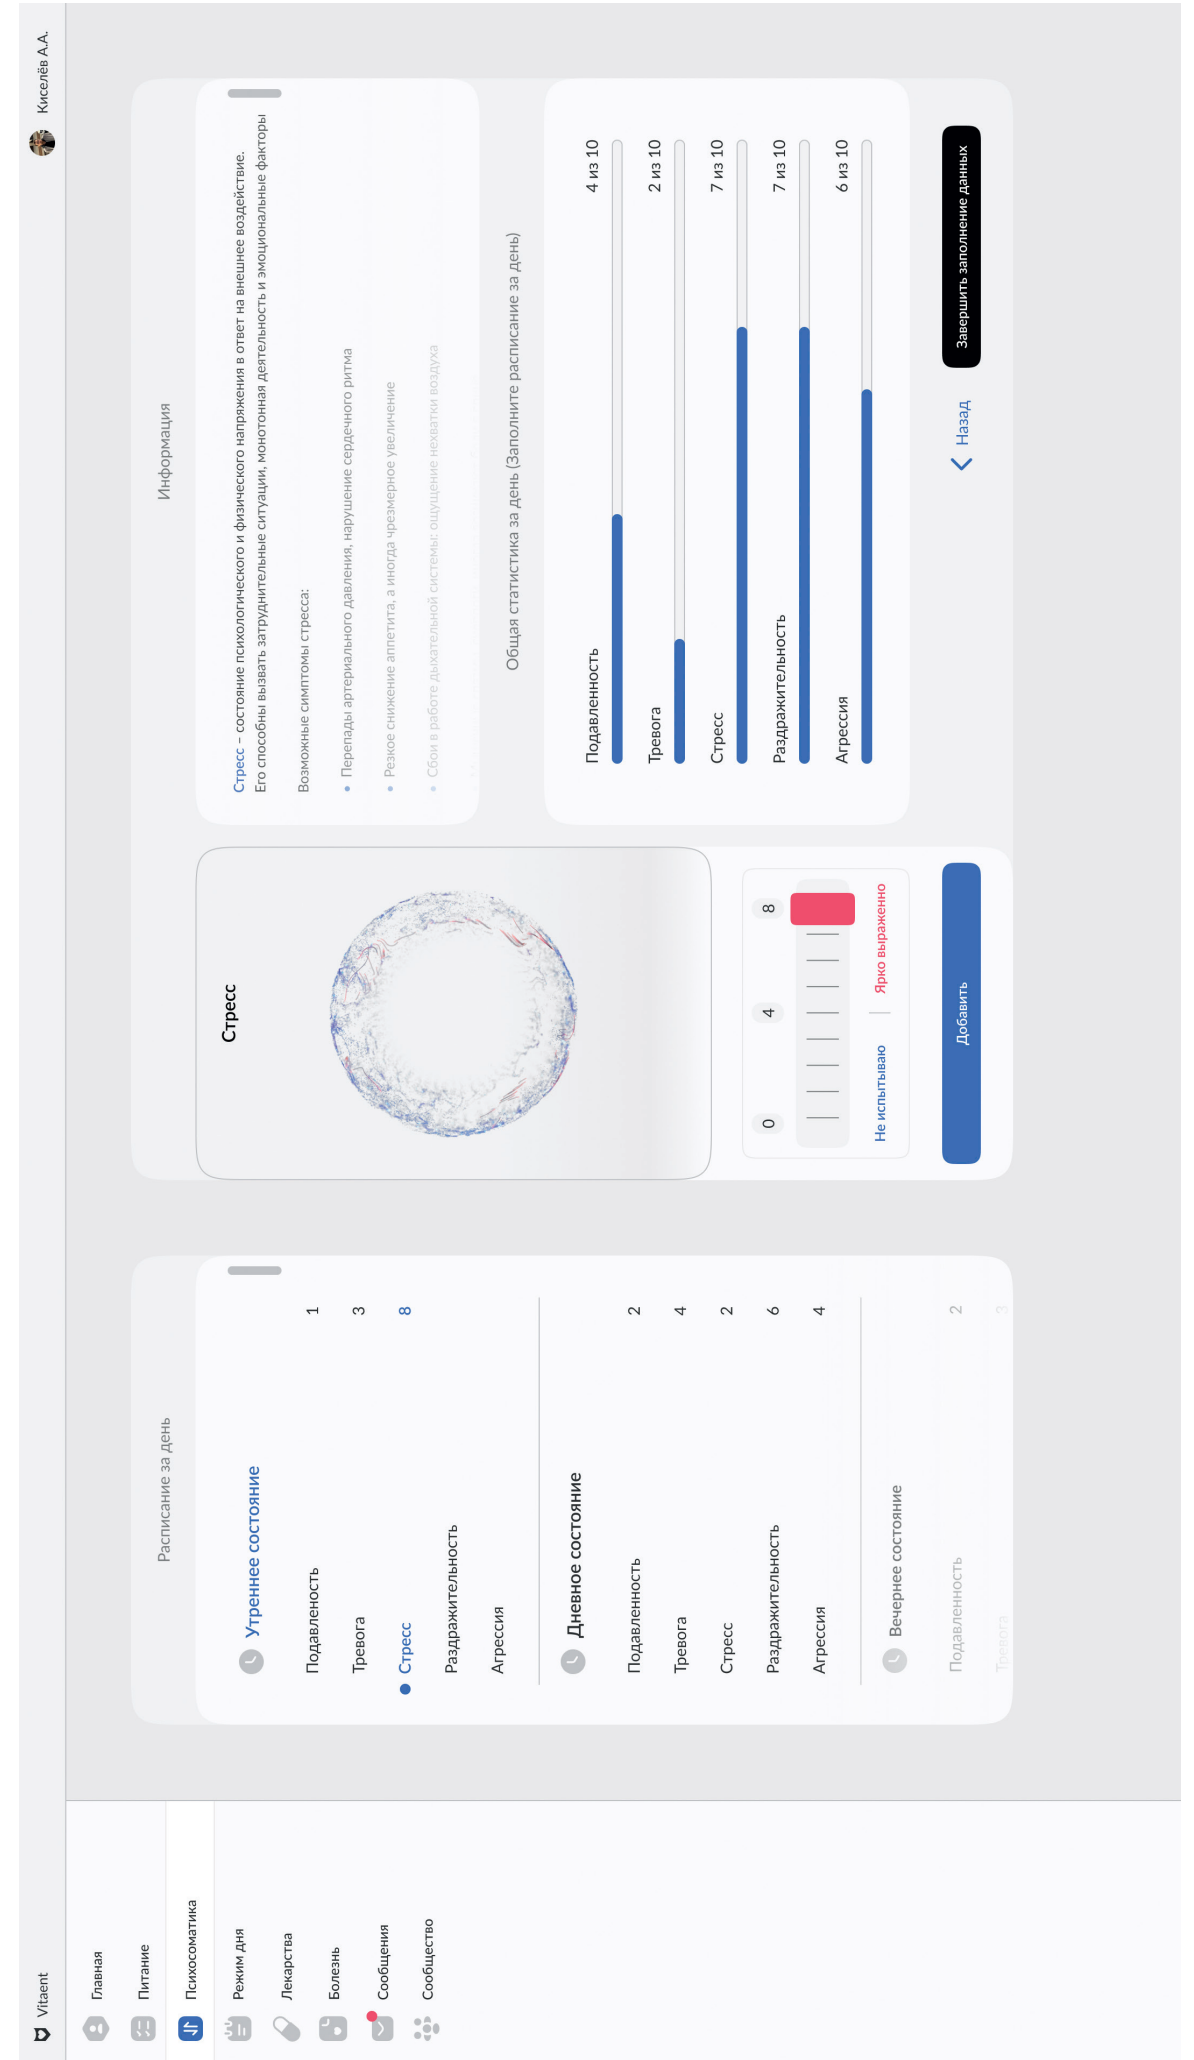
Vitaent

Киселёв А.А.

Главная
Питание
Психосоматика
Режим дня
Лекарства
Болезнь
Сообщения
Сообщество

Расписание за день

Утреннее состояние
Подавленость 1
Тревога 3
Стресс 8
Раздражительность
Агрессия

Дневное состояние
Подавленость 2
Тревога 4
Стресс 2
Раздражительность 6
Агрессия 4

Вечернее состояние
Подавленость 2
Тревога 3

Стресс

0 4 8
Не испытываю | Ярко выраженно

Добавить

Информация

Стресс – состояние психологического и физического напряжения в ответ на внешнее воздействие. Его способны вызвать затруднительные ситуации, монотонная деятельность и эмоциональные факторы

Возможные симптомы стресса:
Перепады артериального давления, нарушение сердечного ритма
Резкое снижение аппетита, а иногда чрезмерное увеличение
Сбои в работе дыхательной системы: ощущение нехватки воздуха

Общая статистика за день (Заполните расписание за день)

Подавленность 4 из 10
Тревога 2 из 10
Стресс 7 из 10
Раздражительность 7 из 10
Агрессия 6 из 10

Назад
Завершить заполнение данных